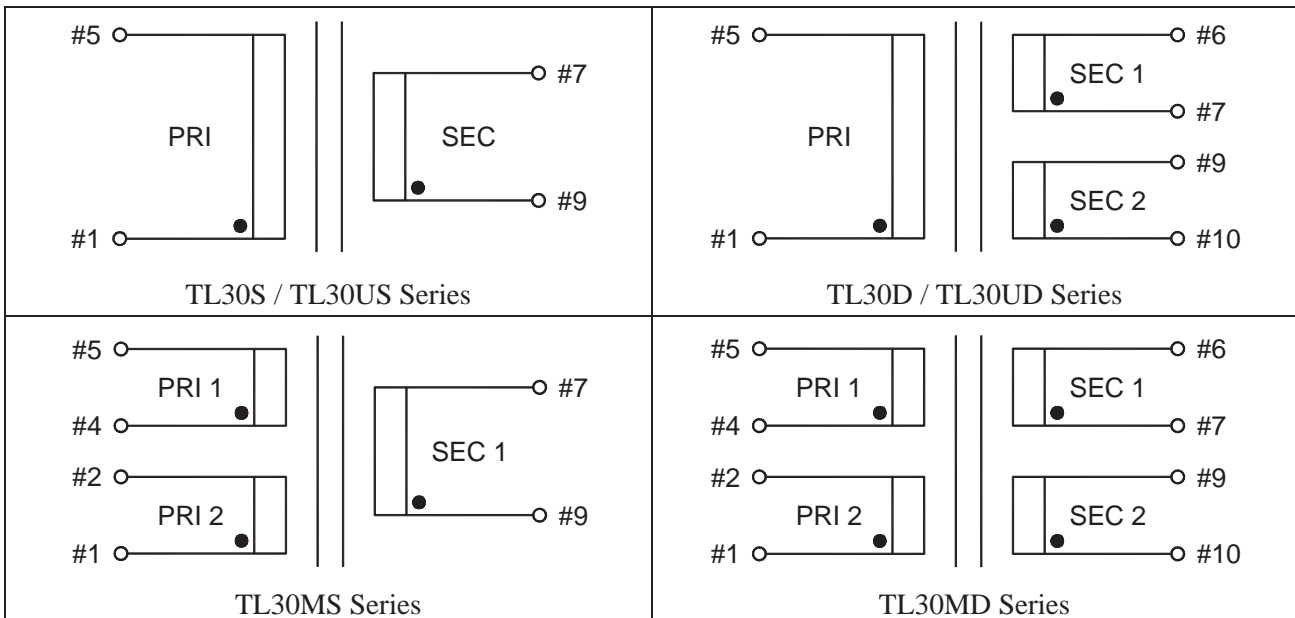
#5
PRI
#1
SEC
#7
#9
TL30S / TL30US Series

#5
PRI
#1
SEC 1
#6
#7
SEC 2
#9
#10
TL30D / TL30UD Series

#5
PRI 1
#4
#2
PRI 2
#1
SEC 1
#7
#9
TL30MS Series

#5
PRI 1
#4
#2
PRI 2
#1
SEC 1
#6
#7
SEC 2
#9
#10
TL30MD Series